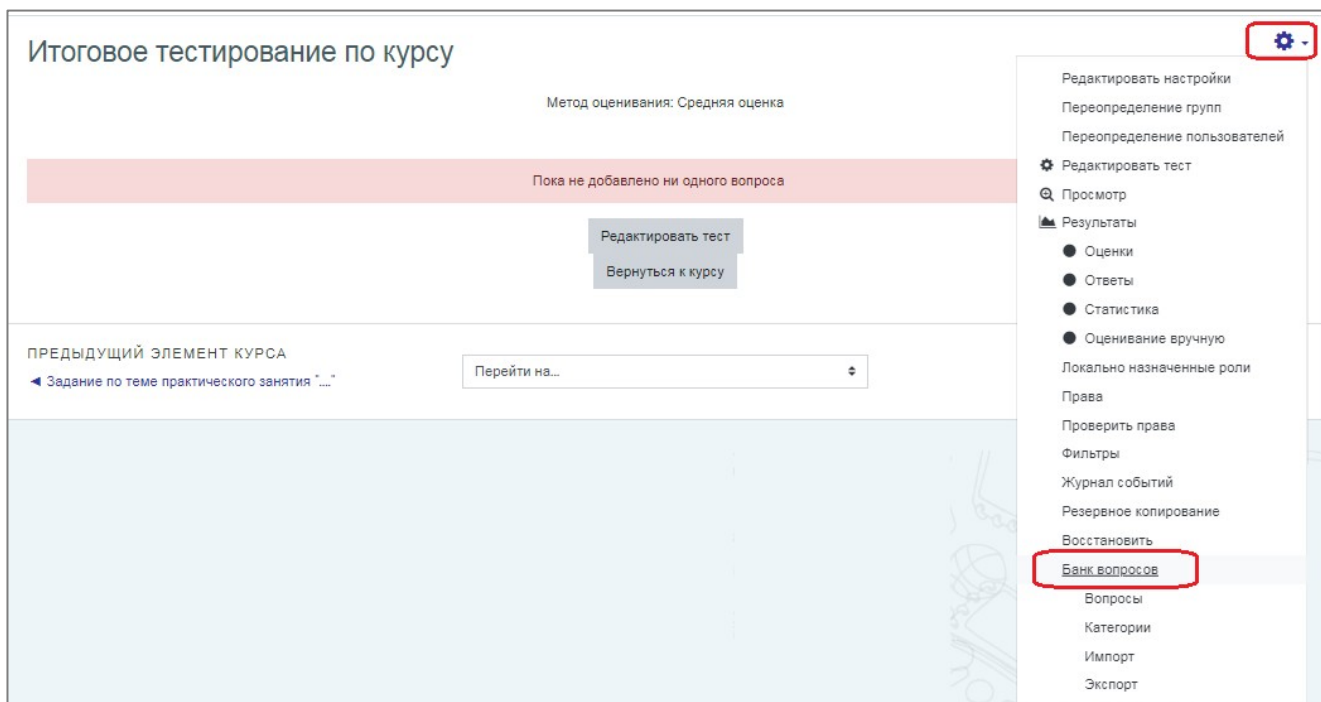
Итоговое тестирование по курсу

Метод оценивания: Средняя оценка

Пока не добавлено ни одного вопроса

Редактировать тест

Вернуться к курсу

ПРЕДЫДУЩИЙ ЭЛЕМЕНТ КУРСА

◄ Задание по теме практического занятия "...."

Перейти на...

Редактировать настройки
Переопределение групп
Переопределение пользователей
Редактировать тест
Просмотр
Результаты
Оценки
Ответы
Статистика
Оценивание вручную
Локально назначенные роли
Права
Проверить права
Фильтры
Журнал событий
Резервное копирование
Восстановить
Банк вопросов
Вопросы
Категории
Импорт
Экспорт